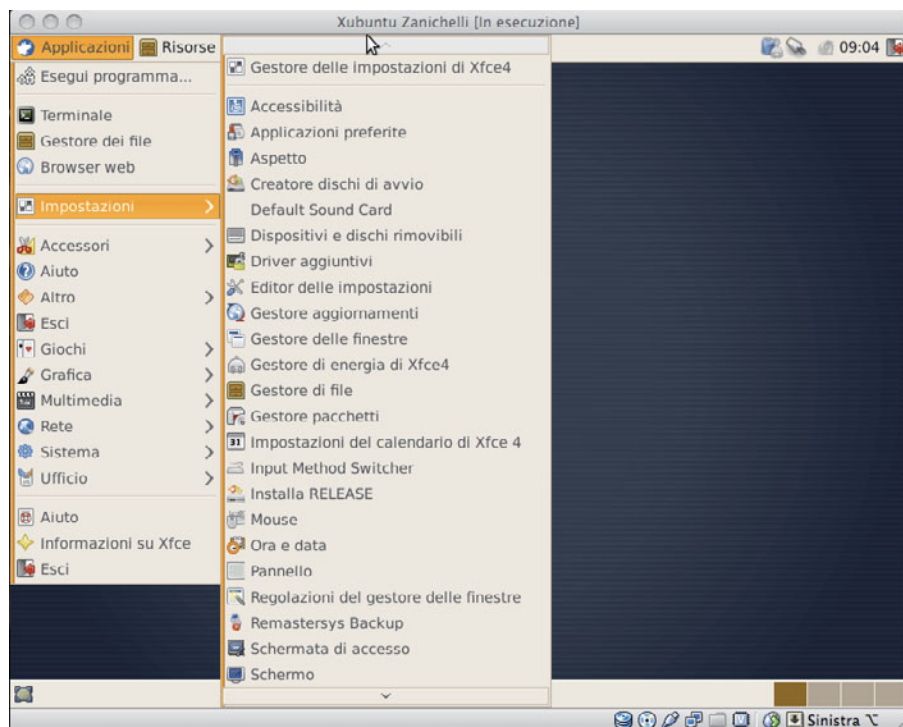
Xubuntu Zanichelli [In esecuzione]

Applicazioni Risorse

09:04

Esegui programma...

Terminale
Gestore dei file
Browser web

Impostazioni

Accessori
Aiuto
Altro
Esci
Giochi
Grafica
Multimedia
Rete
Sistema
Ufficio

Aiuto
Informazioni su Xfce
Esci

Gestore delle impostazioni di Xfce4

Accessibilità
Applicazioni preferite
Aspetto
Creatore dischi di avvio
Default Sound Card
Dispositivi e dischi rimovibili
Driver aggiuntivi
Editor delle impostazioni
Gestore aggiornamenti
Gestore delle finestre
Gestore di energia di Xfce4
Gestore di file
Gestore pacchetti
Impostazioni del calendario di Xfce 4
Input Method Switcher
Installa RELEASE
Mouse
Ora e data
Pannello
Regolazioni del gestore delle finestre
Remastersys Backup
Schermata di accesso
Schermo

Sinistra ⌥